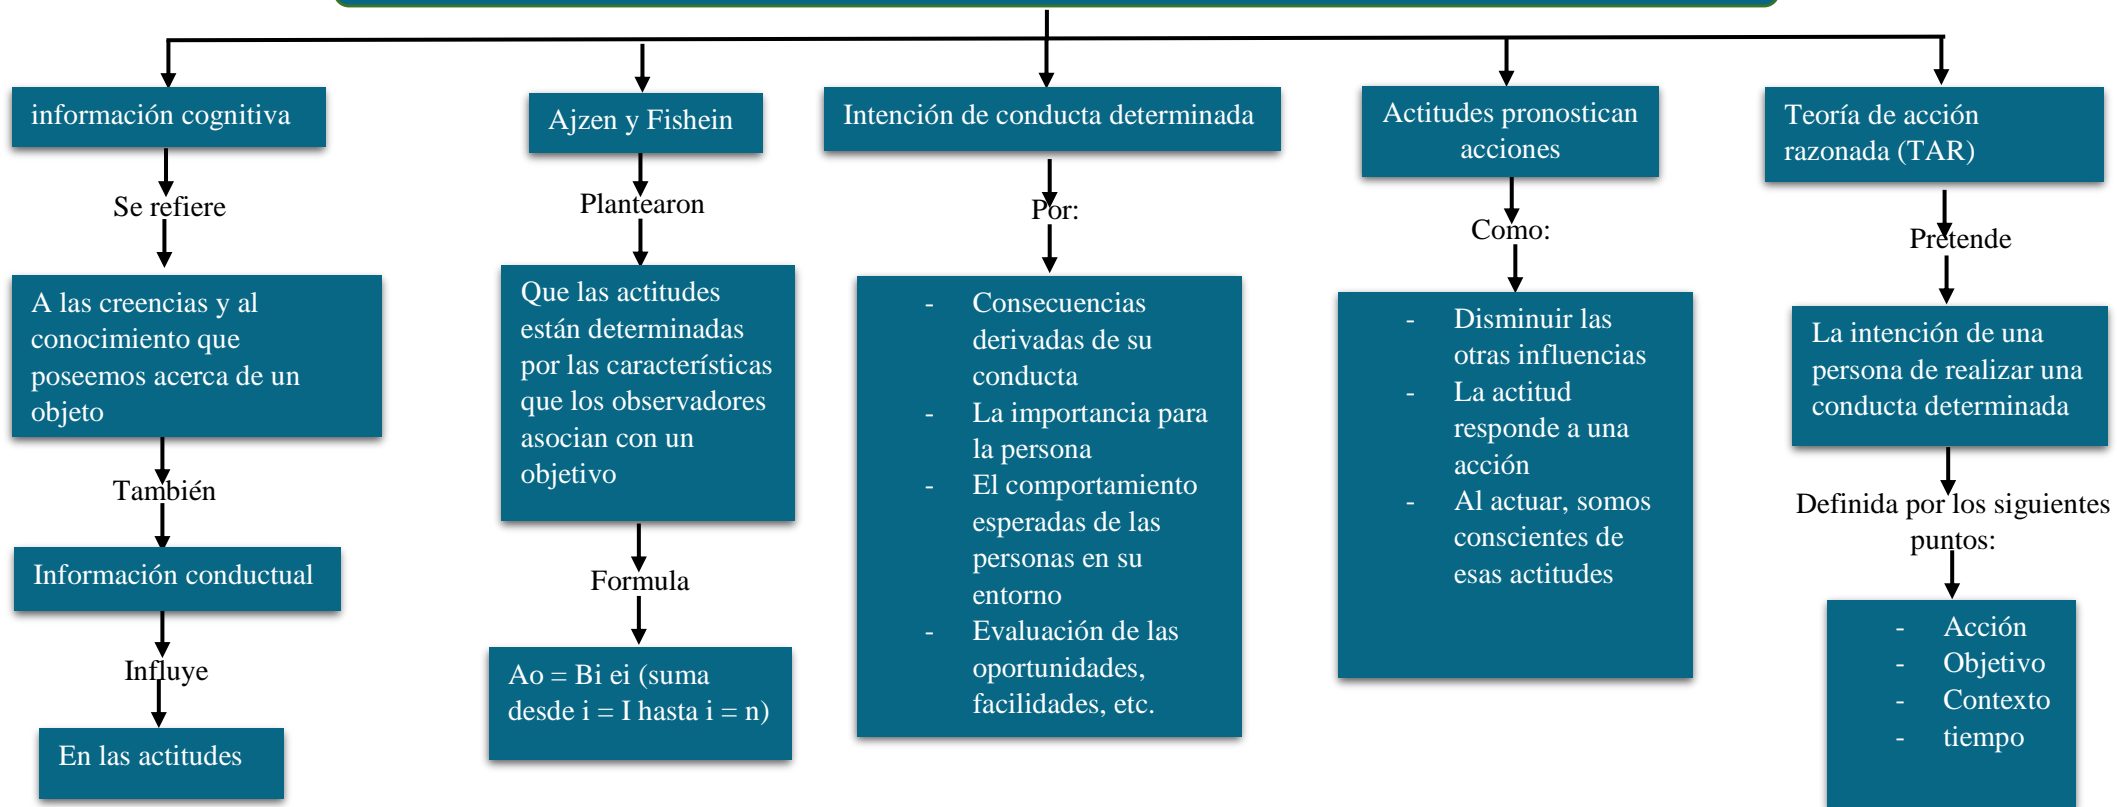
información cognitiva

Se refiere

A las creencias y al conocimiento que poseemos acerca de un objeto

También

Información conductual

Influye

En las actitudes

Ajzen y Fishein

Plantearon

Que las actitudes están determinadas por las características que los observadores asocian con un objetivo

Formula

Ao = Bi ei (suma desde i = I hasta i = n)

Intención de conducta determinada

Por:

- Consecuencias derivadas de su conducta
- La importancia para la persona
- El comportamiento esperadas de las personas en su entorno
- Evaluación de las oportunidades, facilidades, etc.

Actitudes pronostican acciones

Como:

- Disminuir las otras influencias
- La actitud responde a una acción
- Al actuar, somos conscientes de esas actitudes

Teoría de acción razonada (TAR)

Pretende

La intención de una persona de realizar una conducta determinada

Definida por los siguientes puntos:

- Acción
- Objetivo
- Contexto
- tiempo